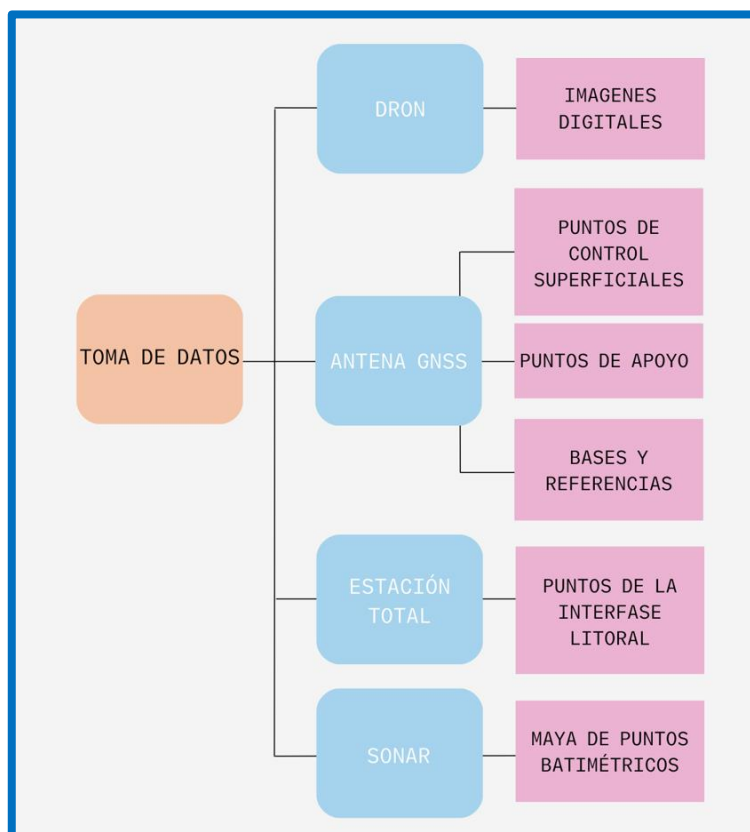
TOMA DE DATOS

DRON

IMAGENES DIGITALES

ANTENA GNSS

PUNTOS DE CONTROL SUPERFICIALES

PUNTOS DE APOYO

BASES Y REFERENCIAS

ESTACIÓN TOTAL

PUNTOS DE LA INTERFASE LITORAL

SONAR

MAYA DE PUNTOS BATIMÉTRICOS